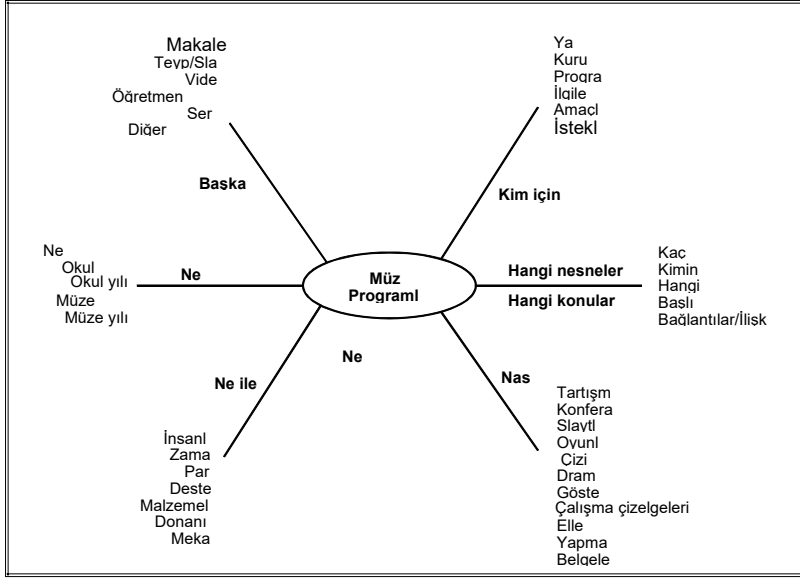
Makale
Teyp/Sla
Vide
Öğretmen
Ser
Diğer

Başka

Ya
Kuru
Progra
İlgile
Amacl
İstekl

Kim için

Ne
Okul
Okul yılı
Müze
Müze yılı

Ne

Müz
Programl

Hangi nesneler
Hangi konular

Kaç
Kimin
Hangi
Baslı
Bağlantılar/İlişk

Ne

Ne ile

İnsanl
Zama
Par
Deste
Malzemel
Donanı
Meka

Nas

Tartışm
Konfera
Slaytl
Oyunl
Çizi
Dram
Göste
Çalışma çizelgeleri
Elle
Yapma
Belgele